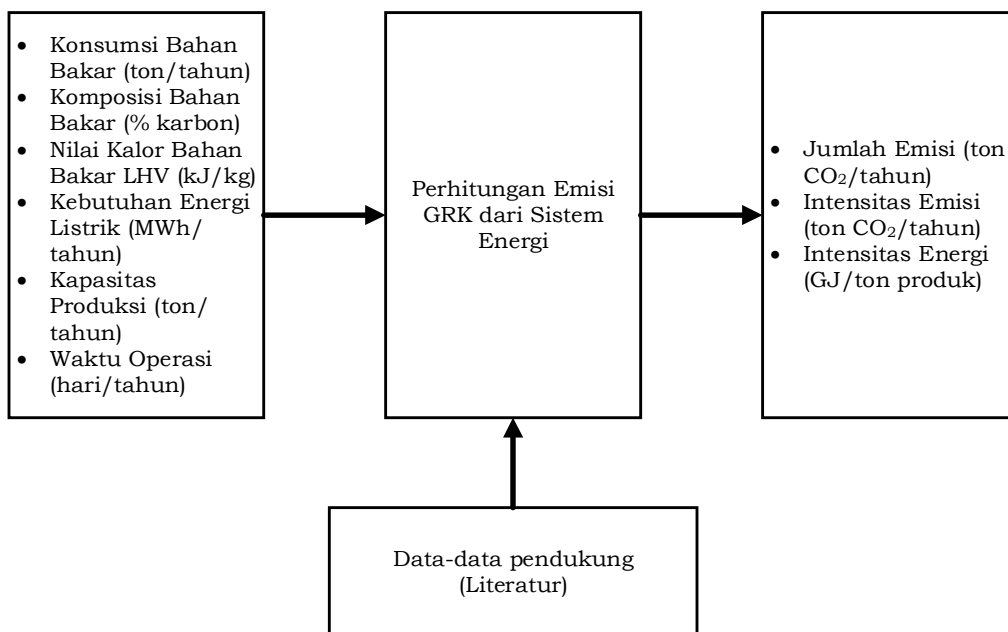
- Konsumsi Bahan Bakar (ton/tahun)
- Komposisi Bahan Bakar (% karbon)
- Nilai Kalor Bahan Bakar LHV (kJ/kg)
- Kebutuhan Energi Listrik (MWh/ tahun)
- Kapasitas Produksi (ton/ tahun)
- Waktu Operasi (hari/tahun)

Perhitungan Emisi GRK dari Sistem Energi

- Jumlah Emisi (ton $CO_2$/tahun)
- Intensitas Emisi (ton $CO_2$/tahun)
- Intensitas Energi (GJ/ton produk)

Data-data pendukung (Literatur)